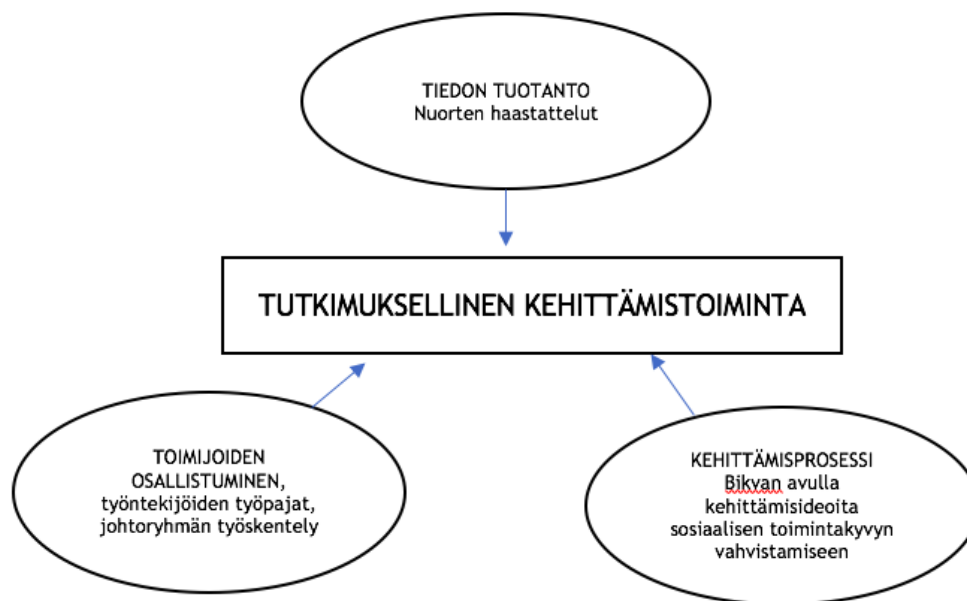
TIEDON TUOTANTO
Nuorten haastattelut

TUTKIMUKSELLINEN KEHITTÄMISTOIMINTA

TOIMIJOIDEN OSALLISTUMINEN, työntekijöiden työpajat, johtoryhmän työskentely

KEHITTÄMISPROSESSI
Bikvan avulla kehittämisideoita sosiaalisen toimintakyvyn vahvistamiseen